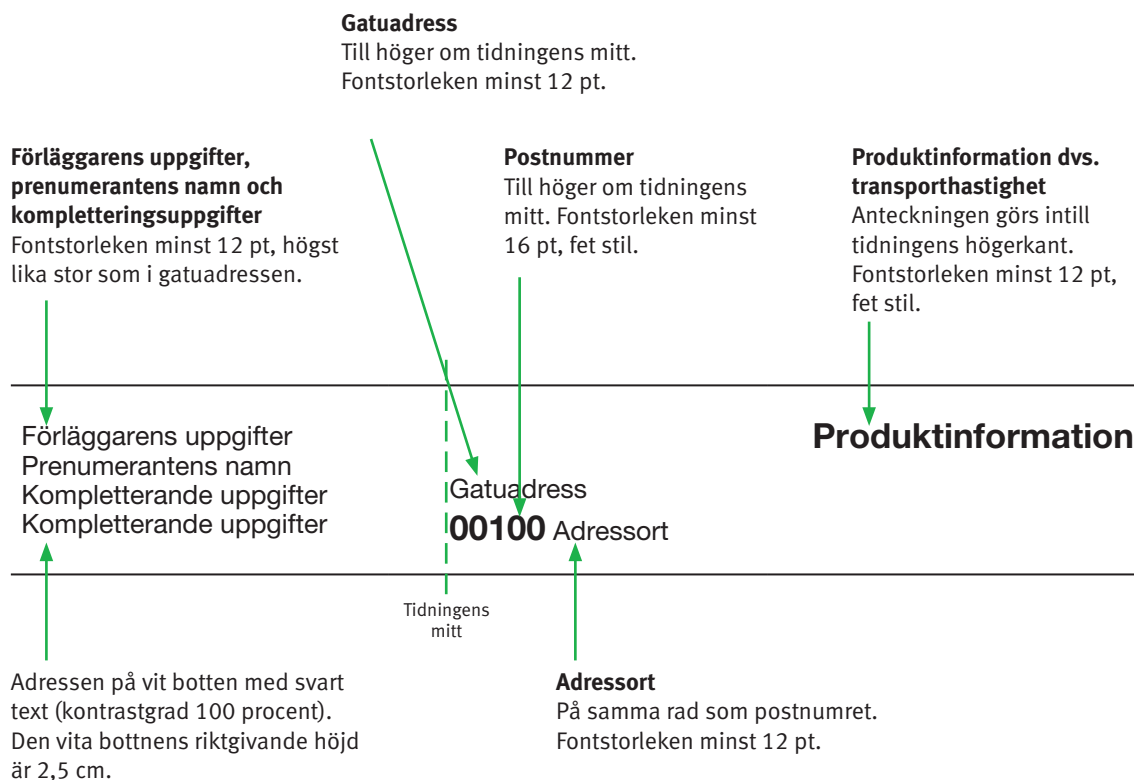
**Gatuadress**
Till höger om tidningens mitt. Fontstorleken minst 12 pt.

**Förläggarens uppgifter, prenumerantens namn och kompletteringsuppgifter**
Fontstorleken minst 12 pt, högst lika stor som i gatuadressen.

**Postnummer**
Till höger om tidningens mitt. Fontstorleken minst 16 pt, fet stil.

**Produktinformation dvs. transporthastighet**
Anteckningen görs intill tidningens högerkant. Fontstorleken minst 12 pt, fet stil.

Förläggarens uppgifter
Prenumerantens namn
Kompletterande uppgifter
Kompletterande uppgifter

Gatuadress
**00100** Adressort

**Produktinformation**

Tidningens mitt

Adressen på vit botten med svart text (kontrastgrad 100 procent). Den vita bottnens riktgivande höjd är 2,5 cm.

**Adressort**
På samma rad som postnumret. Fontstorleken minst 12 pt.